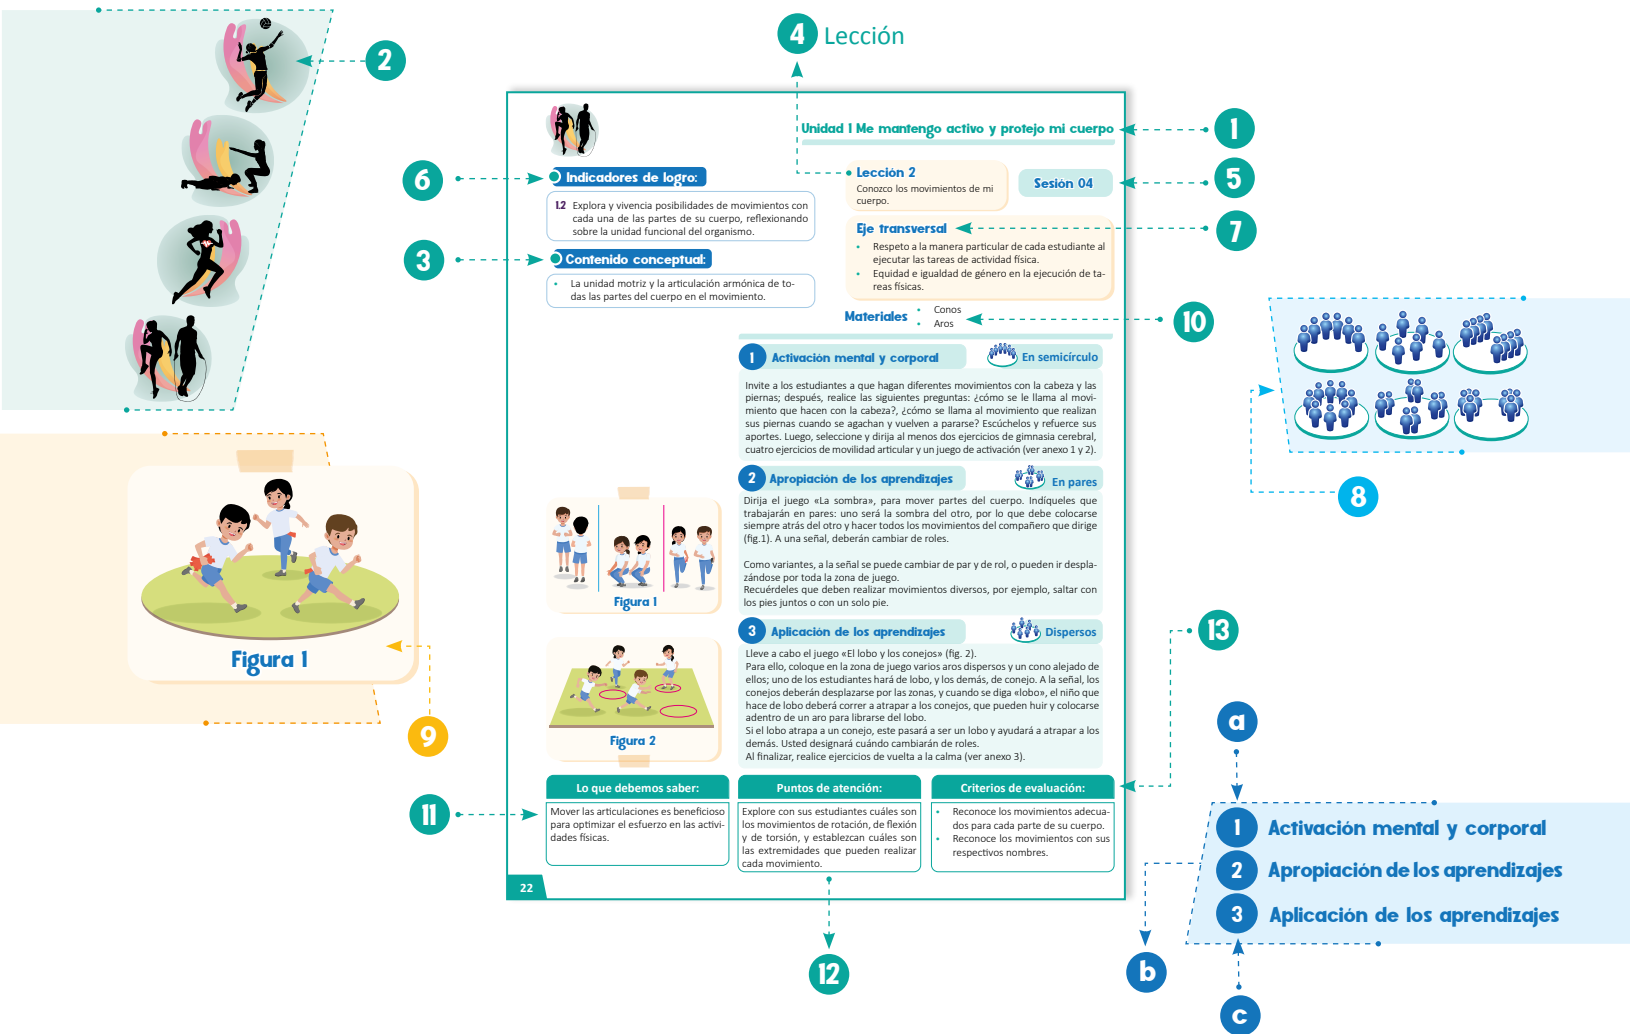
4 Lección

2

Unidad 1 Me mantengo activo y protejo mi cuerpo

1

6

Indicadores de logro:

1.2 Explora y vivencia posibilidades de movimientos con cada una de las partes de su cuerpo, reflexionando sobre la unidad funcional del organismo.

Lección 2
Conozco los movimientos de mi cuerpo.

Sesión 04

5

Eje transversal

7

• Respeto a la manera particular de cada estudiante al ejecutar las tareas de actividad física.
• Equidad e igualdad de género en la ejecución de tareas físicas.

3

Contenido conceptual:

• La unidad motriz y la articulación armónica de todas las partes del cuerpo en el movimiento.

Materiales
• Conos
• Aros

10

1 Activación mental y corporal

En semicírculo

Invite a los estudiantes a que hagan diferentes movimientos con la cabeza y las piernas; después, realice las siguientes preguntas: ¿cómo se le llama al movimiento que hacen con la cabeza?, ¿cómo se llama al movimiento que realizan sus piernas cuando se agachan y vuelven a pararse? Escúchelos y refuerce sus aportes. Luego, seleccione y dirija al menos dos ejercicios de gimnasia cerebral, cuatro ejercicios de movilidad articular y un juego de activación (ver anexo 1 y 2).

2 Apropiación de los aprendizajes

En pares

Dirija el juego «La sombra», para mover partes del cuerpo. Indíqueles que trabajarán en pares: uno será la sombra del otro, por lo que debe colocarse siempre atrás del otro y hacer todos los movimientos del compañero que dirige (fig.1). A una señal, deberán cambiar de roles.

Como variantes, a la señal se puede cambiar de par y de rol, o pueden ir desplazándose por toda la zona de juego.
Recuérdeles que deben realizar movimientos diversos, por ejemplo, saltar con los pies juntos o con un solo pie.

8

Figura 1

Figura 1

9

3 Aplicación de los aprendizajes

Dispersos

13

Lleve a cabo el juego «El lobo y los conejos» (fig. 2).
Para ello, coloque en la zona de juego varios aros dispersos y un cono alejado de ellos; uno de los estudiantes hará de lobo, y los demás, de conejo. A la señal, los conejos deberán desplazarse por las zonas, y cuando se diga «lobo», el niño que hace de lobo deberá correr a atrapar a los conejos, que pueden huir y colocarse adentro de un aro para librarse del lobo.
Si el lobo atrapa a un conejo, este pasará a ser un lobo y ayudará a atrapar a los demás. Usted designará cuándo cambiarán de roles.
Al finalizar, realice ejercicios de vuelta a la calma (ver anexo 3).

Figura 2

a

11

Lo que debemos saber:
Mover las articulaciones es beneficioso para optimizar el esfuerzo en las actividades físicas.

Puntos de atención:
Explore con sus estudiantes cuáles son los movimientos de rotación, de flexión y de torsión, y establezcan cuáles son las extremidades que pueden realizar cada movimiento.

Criterios de evaluación:
• Reconoce los movimientos adecuados para cada parte de su cuerpo.
• Reconoce los movimientos con sus respectivos nombres.

22

1 Activación mental y corporal
2 Apropiación de los aprendizajes
3 Aplicación de los aprendizajes

12

b

c